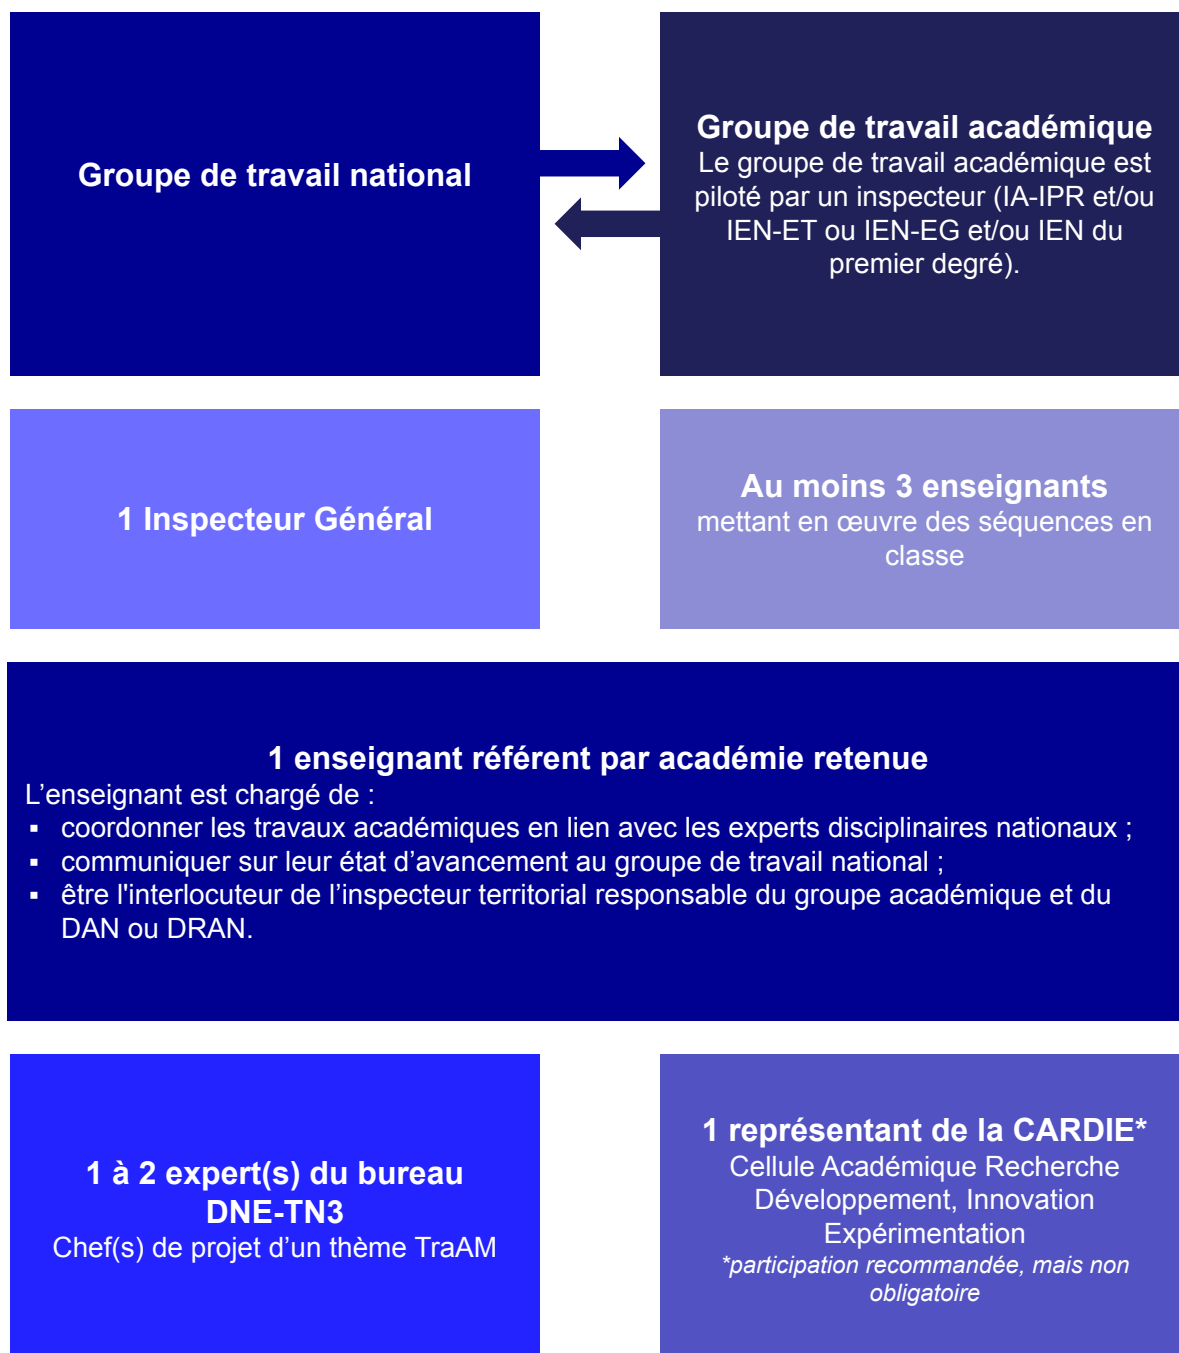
Groupe de travail national

Groupe de travail académique
Le groupe de travail académique est piloté par un inspecteur (IA-IPR et/ou IEN-ET ou IEN-EG et/ou IEN du premier degré).

1 Inspecteur Général

Au moins 3 enseignants
mettant en œuvre des séquences en classe

1 enseignant référent par académie retenue
L’enseignant est chargé de :
▪ coordonner les travaux académiques en lien avec les experts disciplinaires nationaux ;
▪ communiquer sur leur état d’avancement au groupe de travail national ;
▪ être l'interlocuteur de l’inspecteur territorial responsable du groupe académique et du DAN ou DRAN.

1 à 2 expert(s) du bureau DNE-TN3
Chef(s) de projet d’un thème TraAM

1 représentant de la CARDIE*
Cellule Académique Recherche Développement, Innovation Expérimentation
*participation recommandée, mais non obligatoire